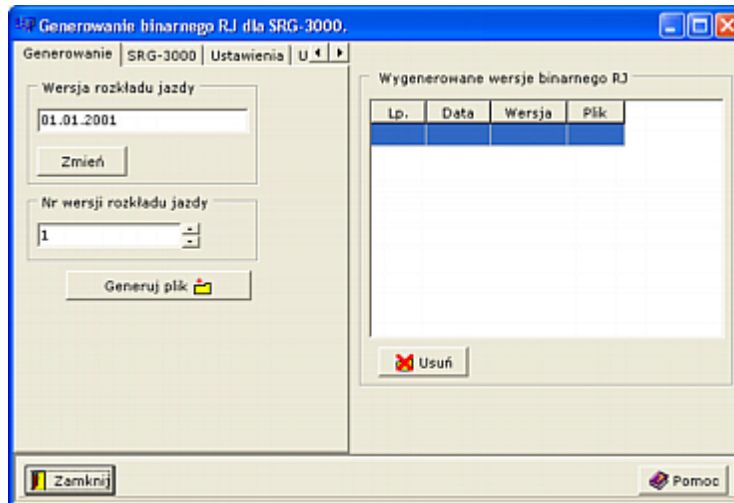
Generowanie binarnego RJ dla SRG-3000.

Generowanie | SRG-3000 | Ustawienia | U

Wersja rozkładu jazdy
01.01.2001
Zmień

Nr wersji rozkładu jazdy
1

Generuj plik

Wygenerowane wersje binarnego RJ

| Lp. | Data | Wersja | Plik |
|---|---|---|---|
| | | | |

Usuń

Zamknij

Pomoc